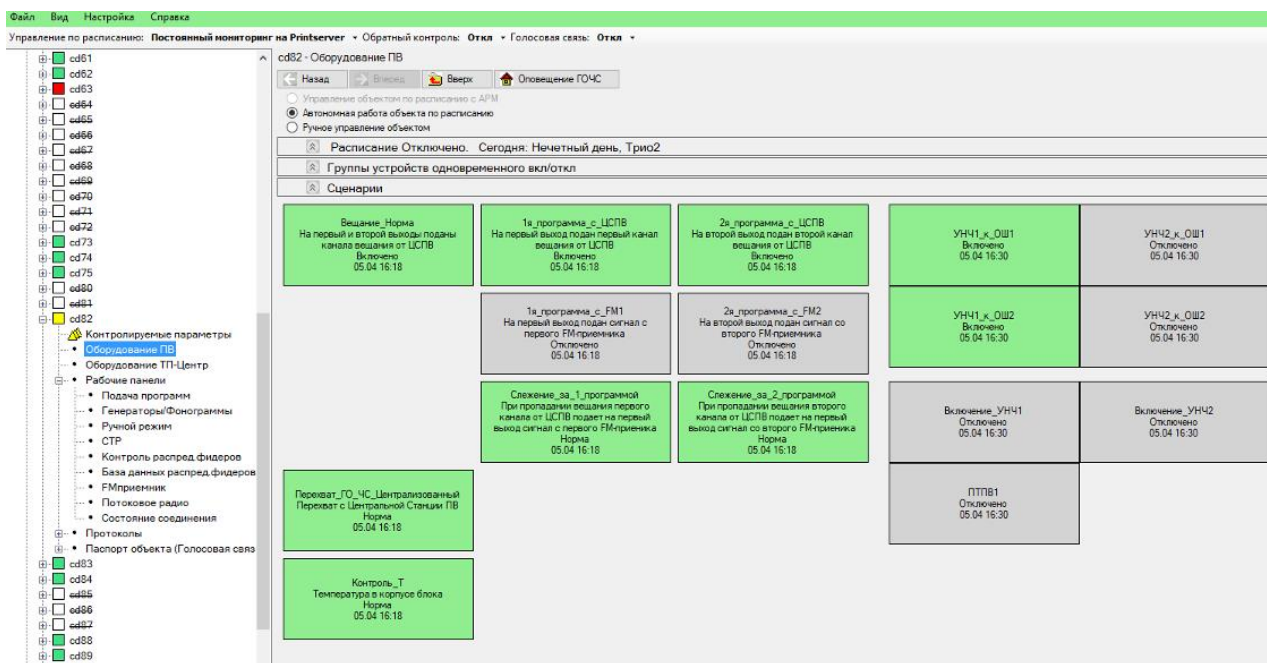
Файл Вид Настройка Справка

Управление по расписанию: Постоянный мониторинг на Printserver • Обратный контроль: Откл • Голосовая связь: Откл •

cd61
cd62
cd63
cd64
cd65
cd66
cd67
cd68
cd69
cd70
cd71
cd72
cd73
cd74
cd75
cd80
cd81
cd82
Контролируемые параметры
Оборудование ПВ
Оборудование ТП-Центр
Рабочие панели
Подача программ
Генераторы/Фонограммы
Ручной режим
СТР
Контроль распред фидеров
База данных распред.фидеров
FMприемник
Потоковое радио
Состояние соединения
Протоколы
Паспорт объекта (Голосовая связ
cd83
cd84
cd85
cd86
cd87
cd88
cd89

cd82 - Оборудование ПВ

Назад Вперед Вверх Оповещение ГОЧС

Управление объектом по расписанию с АРМ
Автономная работа объекта по расписанию
Ручное управление объектом

Расписание Отключено. Сегодня: Нечетный день, Трио2
Группы устройств одновременного вкл/откл
Сценарии

Вещание_Норма
На первый и второй выходы поданы канала вещания от ЦСПВ
Включено
05.04 16:18

1я_программа_с_ЦСПВ
На первый выход подан первый канал вещания от ЦСПВ
Включено
05.04 16:18

2я_программа_с_ЦСПВ
На второй выход подан второй канал вещания от ЦСПВ
Включено
05.04 16:18

УНЧ1_к_ОШ1
Включено
05.04 16:30

УНЧ2_к_ОШ1
Отключено
05.04 16:30

1я_программа_с_FM1
На первый выход подан сигнал с первого FM-приемника
Отключено
05.04 16:18

2я_программа_с_FM2
На второй выход подан сигнал со второго FM-приемника
Отключено
05.04 16:18

УНЧ1_к_ОШ2
Включено
05.04 16:30

УНЧ2_к_ОШ2
Отключено
05.04 16:30

Слежение_за_1_программой
При пропадании вещания первого канала от ЦСПВ подает на первый выход сигнал с первого FM-приемника
Норма
05.04 16:18

Слежение_за_2_программой
При пропадании вещания второго канала от ЦСПВ подает на первый выход сигнал со второго FM-приемника
Норма
05.04 16:18

Включение_УНЧ1
Отключено
05.04 16:30

Включение_УНЧ2
Отключено
05.04 16:30

Перехват_ГО_ЧС_Централизованный
Перехват с Центральной Станции ПВ
Норма
05.04 16:18

ПТПВ1
Отключено
05.04 16:30

Контроль_Т
Температура в корпусе блока
Норма
05.04 16:18